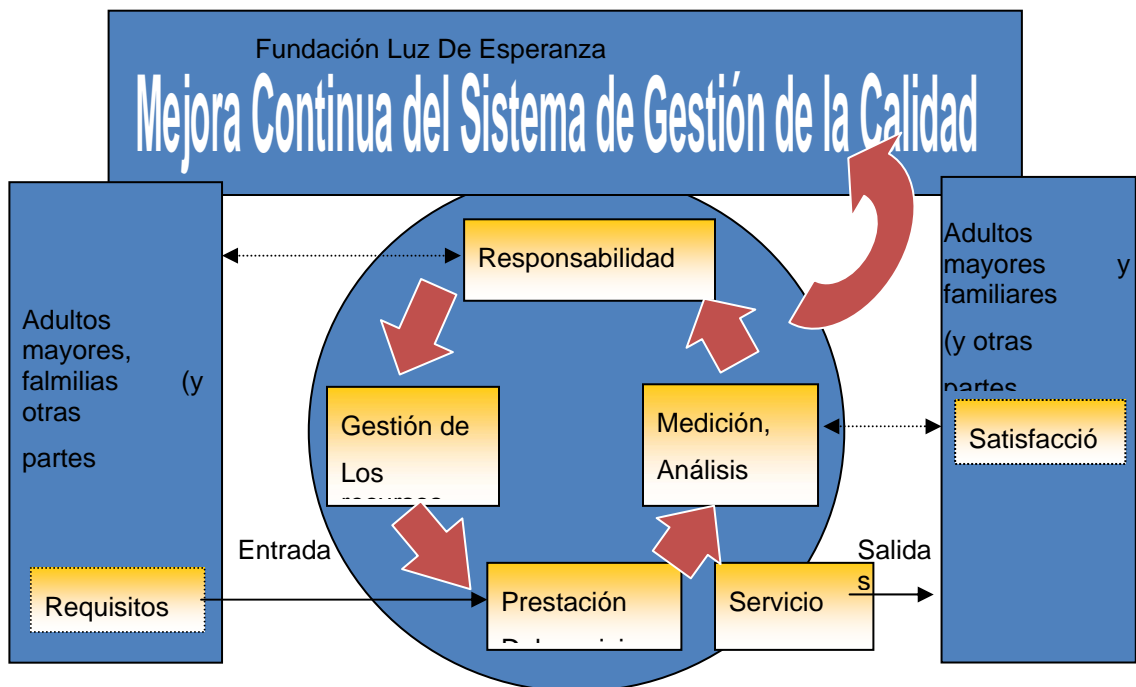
Fundación Luz De Esperanza

Mejora Continua del Sistema de Gestión de la Calidad

Adultos mayores, falmilias (y otras partes

Requisitos

Entrada

Responsabilidad

Gestión de Los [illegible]

Medición, Análisis

Prestación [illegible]

Servicio

Salidas

Adultos mayores y familiares (y otras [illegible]

Satisfacció